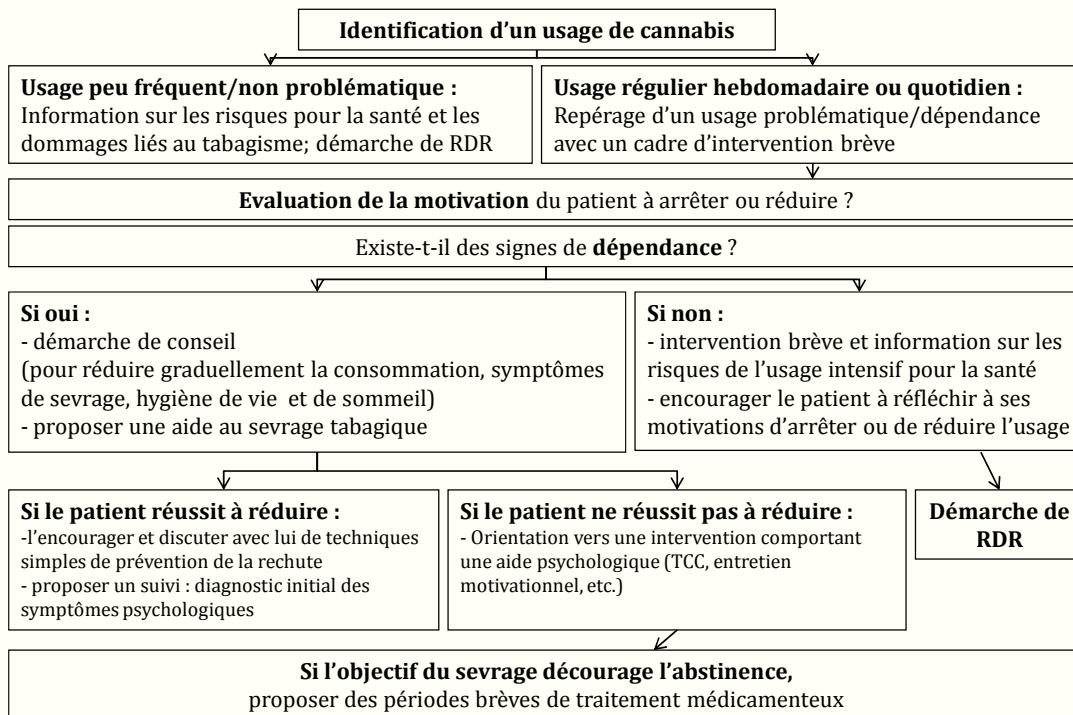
**Identification d'un usage de cannabis**

**Usage peu fréquent/non problématique :**
Information sur les risques pour la santé et les dommages liés au tabagisme; démarche de RDR

**Usage régulier hebdomadaire ou quotidien :**
Repérage d'un usage problématique/dépendance avec un cadre d'intervention brève

**Evaluation de la motivation** du patient à arrêter ou réduire ?

Existe-t-il des signes de **dépendance** ?

**Si oui :**
- démarche de conseil
(pour réduire graduellement la consommation, symptômes de sevrage, hygiène de vie et de sommeil)
- proposer une aide au sevrage tabagique

**Si non :**
- intervention brève et information sur les risques de l'usage intensif pour la santé
- encourager le patient à réfléchir à ses motivations d'arrêter ou de réduire l'usage

**Si le patient réussit à réduire :**
-l'encourager et discuter avec lui de techniques simples de prévention de la rechute
- proposer un suivi : diagnostic initial des symptômes psychologiques

**Si le patient ne réussit pas à réduire :**
- Orientation vers une intervention comportant une aide psychologique (TCC, entretien motivationnel, etc.)

**Démarche de RDR**

**Si l'objectif du sevrage décourage l'abstinence,**
proposer des périodes brèves de traitement médicamenteux